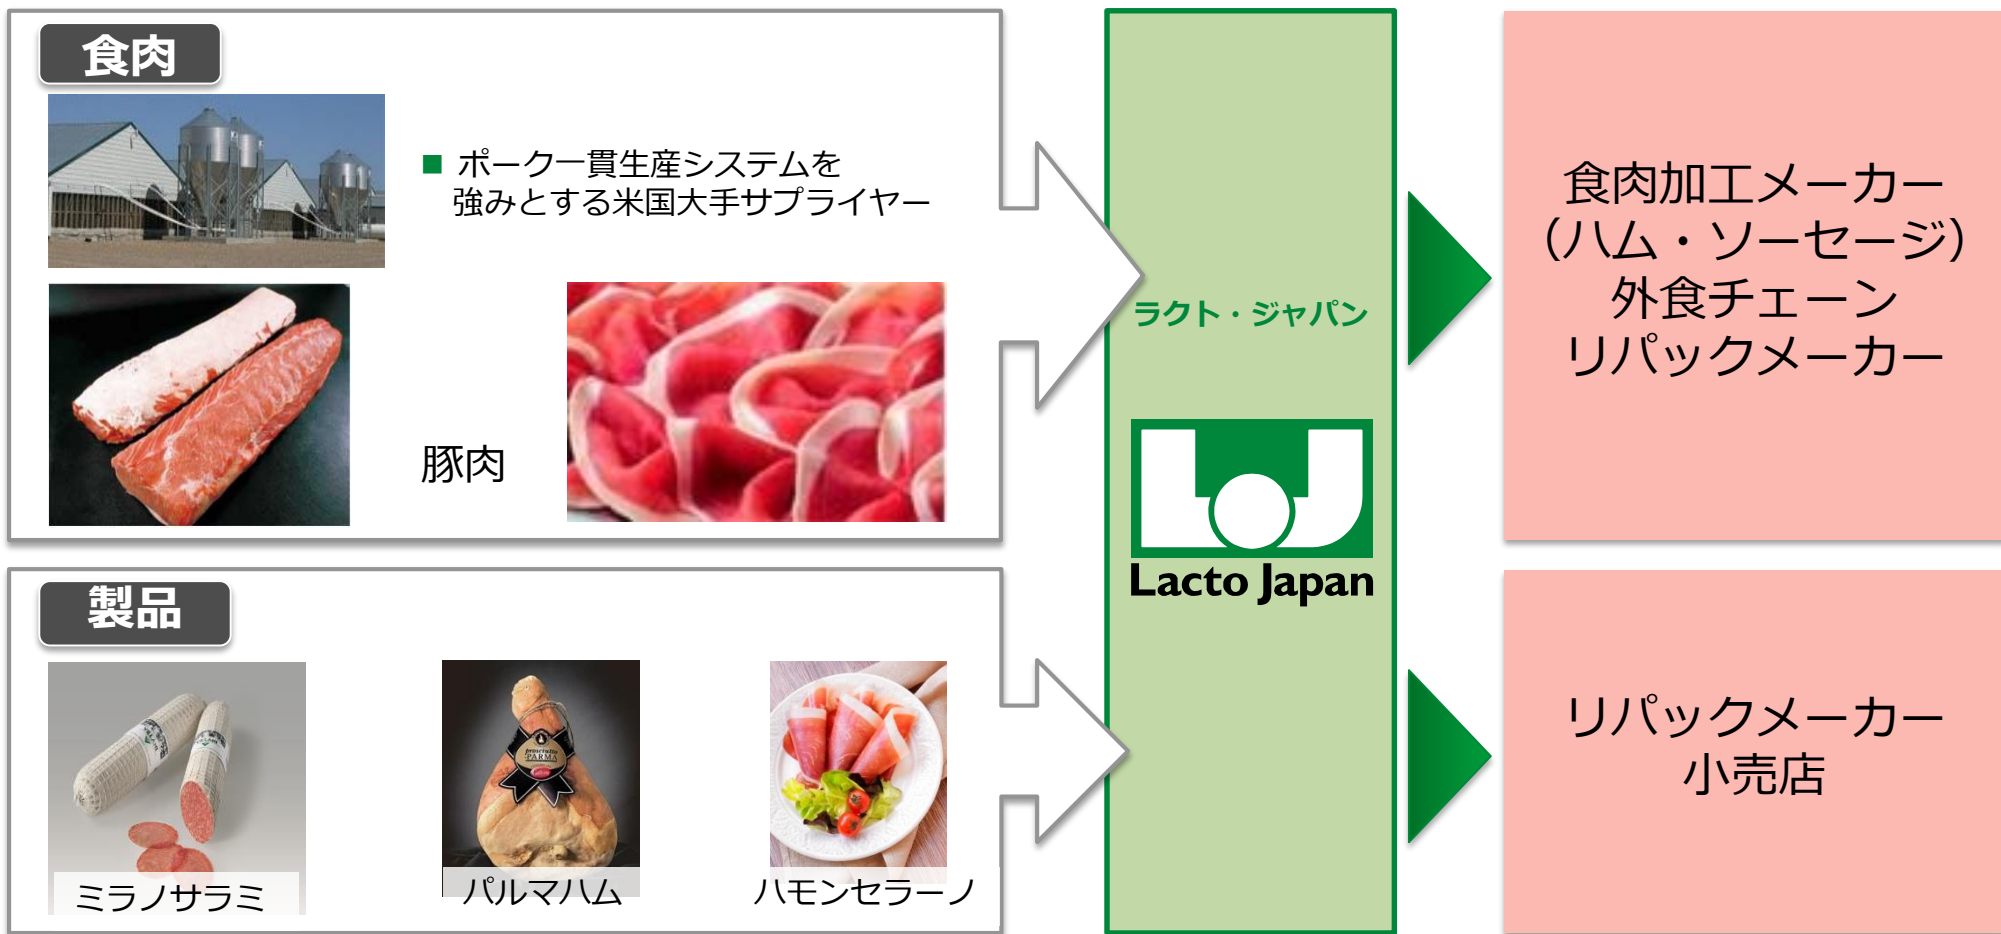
食肉

■ ポーク一貫生産システムを強みとする米国大手サプライヤー

豚肉

製品

ミラノサラミ

パルマハム

ハモンセラーノ

ラクト・ジャパン

Lacto Japan

食肉加工メーカー
(ハム・ソーセージ)
外食チェーン
リパックメーカー

リパックメーカー
小売店